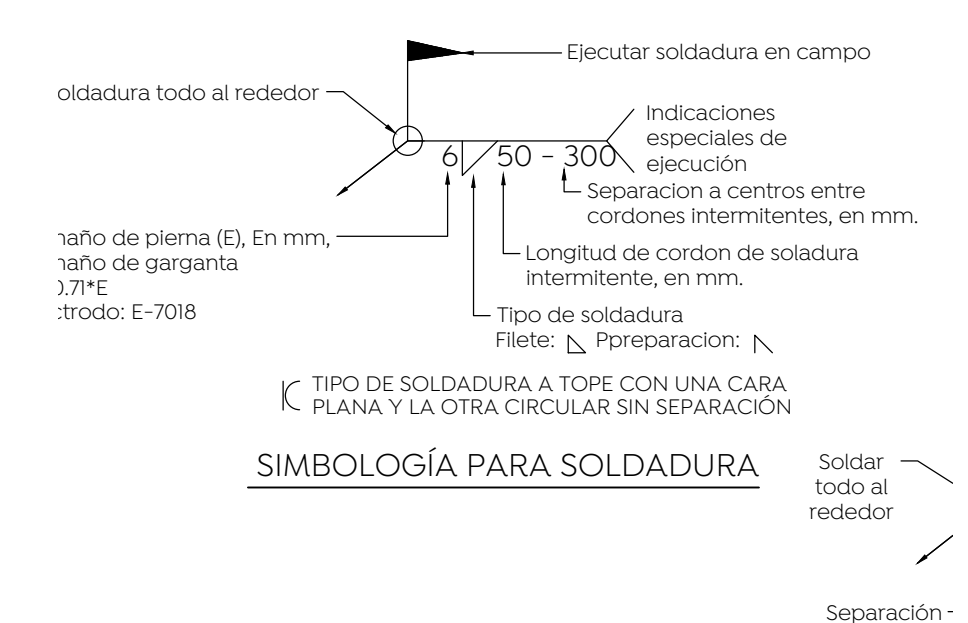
Ejecutar soldadura en campo

oldadura todo al rededor

Indicaciones especiales de ejecución

6 50 - 300

Separacion a centros entre cordones intermitentes, en mm.

naño de pierna (E), En mm,
naño de garganta
).71*E
:trodo: E-7018

Longitud de cordon de soladura intermitente, en mm.

Tipo de soldadura
Filete: Ppreparacion:

TIPO DE SOLDADURA A TOPE CON UNA CARA PLANA Y LA OTRA CIRCULAR SIN SEPARACIÓN

SIMBOLOGÍA PARA SOLDADURA

Soldar todo al rededor

Separación